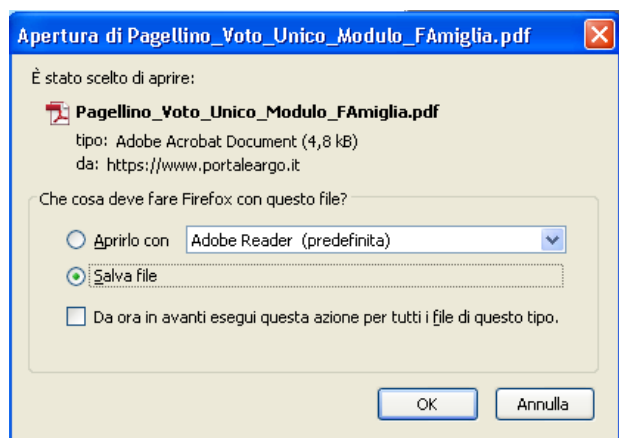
Apertura di Pagellino_Voto_Unico_Modulo_FAmiglia.pdf

È stato scelto di aprire:

Pagellino_Voto_Unico_Modulo_FAmiglia.pdf
tipo: Adobe Acrobat Document (4,8 kB)
da: https://www.portaleargo.it

Che cosa deve fare Firefox con questo file?

Aprirlo con Adobe Reader (predefinita)

Salva file

Da ora in avanti esegui questa azione per tutti i file di questo tipo.

OK Annulla